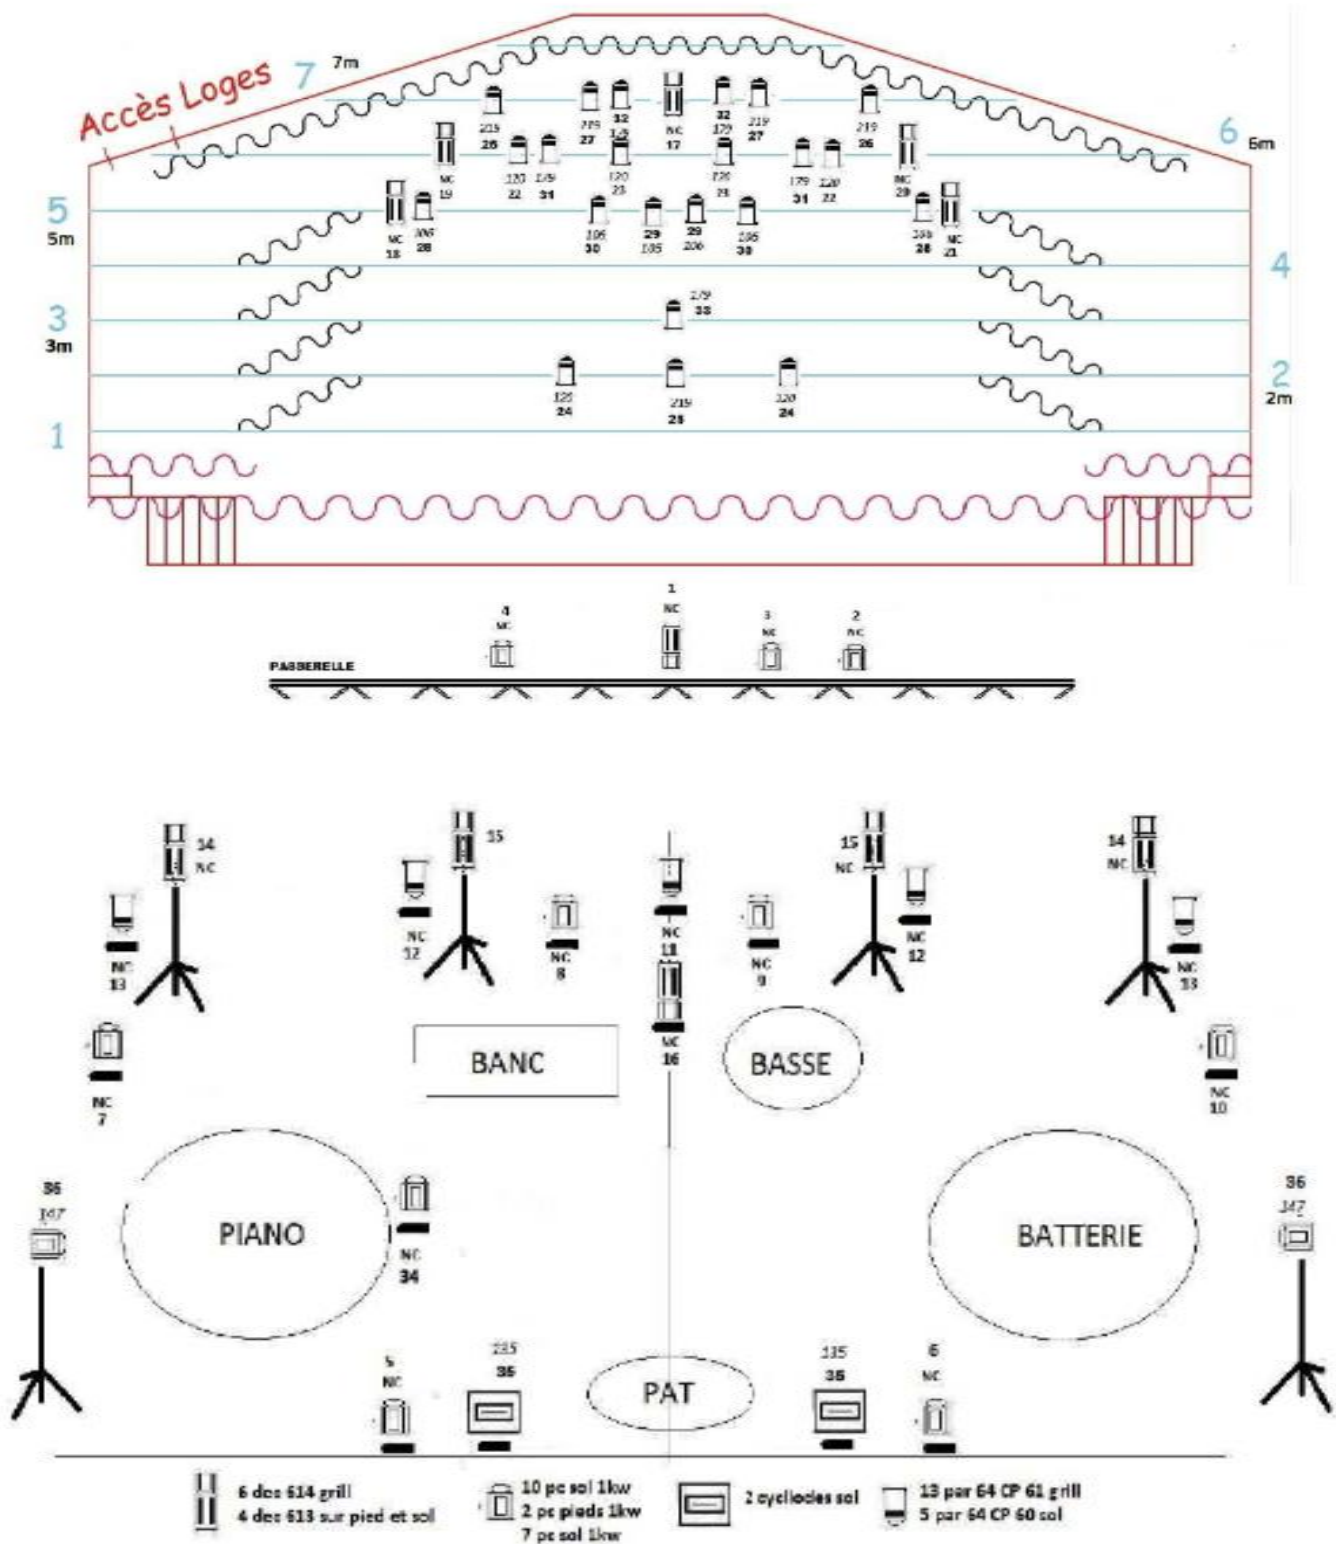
Accès Loges

7 7m

6 6m

5 5m

4

3 3m

2 2m

1

219 26
179 27
32 1/3 27
NC 17
32 179 27
219 27
219 26
NC 19
120 22
179 31
120 23
120 31
179 31
120 22
NC 20
NC 18
106 28
106 30
29 105
29 206
106 30
106 28
NC 21
179 33
120 24
219 25
120 24

1 NC
4 NC
3 NC
2 NC
PASSERELLE

14 NC
15
15 NC
14 NC
NC 13
NC 12
NC 8
NC 11
NC 9
NC 12
NC 13
NC 16
NC 7
NC 10
BANC
BASSE
36 147
PIANO
NC 34
BATTERIE
36 147
5 NC
235 35
PAT
135 35
6 NC

6 dec 614 grill
4 dec 613 sur pied et sol
10 pc sol 1kw
2 pc pieds 1kw
7 pc sol 1kw
2 cycliodes sol
13 par 64 CP 61 grill
5 par 64 CP 60 sol